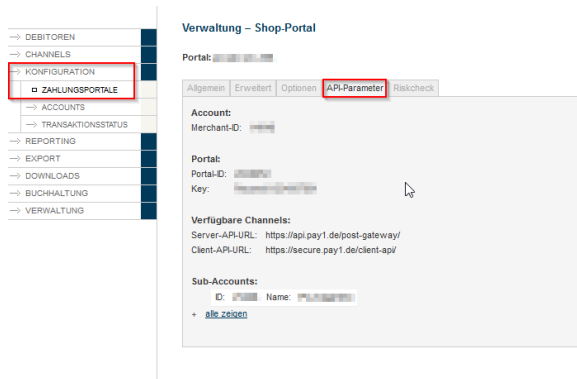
DEBITOREN
CHANNELS
KONFIGURATION
ZAHLUNGSPORTALE
ACCOUNTS
TRANSAKTIONSSTATUS
REPORTING
EXPORT
DOWNLOADS
BUCHHALTUNG
VERWALTUNG

Verwaltung – Shop-Portal

Portal: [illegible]

Allgemein | Erweitert | Optionen | API-Parameter | Riskcheck

Account:
Merchant-ID: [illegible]

Portal:
Portal-ID: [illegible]
Key: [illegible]

Verfügbare Channels:
Server-API-URL: https://api.pay1.de/post-gateway/
Client-API-URL: https://secure.pay1.de/client-api/

Sub-Accounts:
ID: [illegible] Name: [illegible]
+ alle zeigen